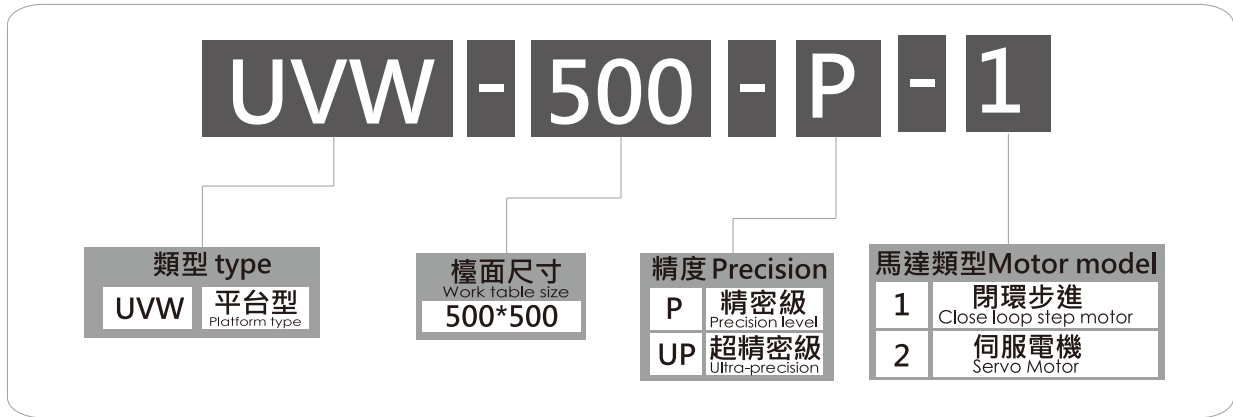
UVW - 500 - P - 1

類型 type
UVW 平台型 Platform type

檯面尺寸
Work table size
500*500

精度 Precision
P 精密級 Precision level
UP 超精密級 Ultra-precision

馬達類型Motor model
1 閉環步進 Close loop step motor
2 伺服電機 Servo Motor